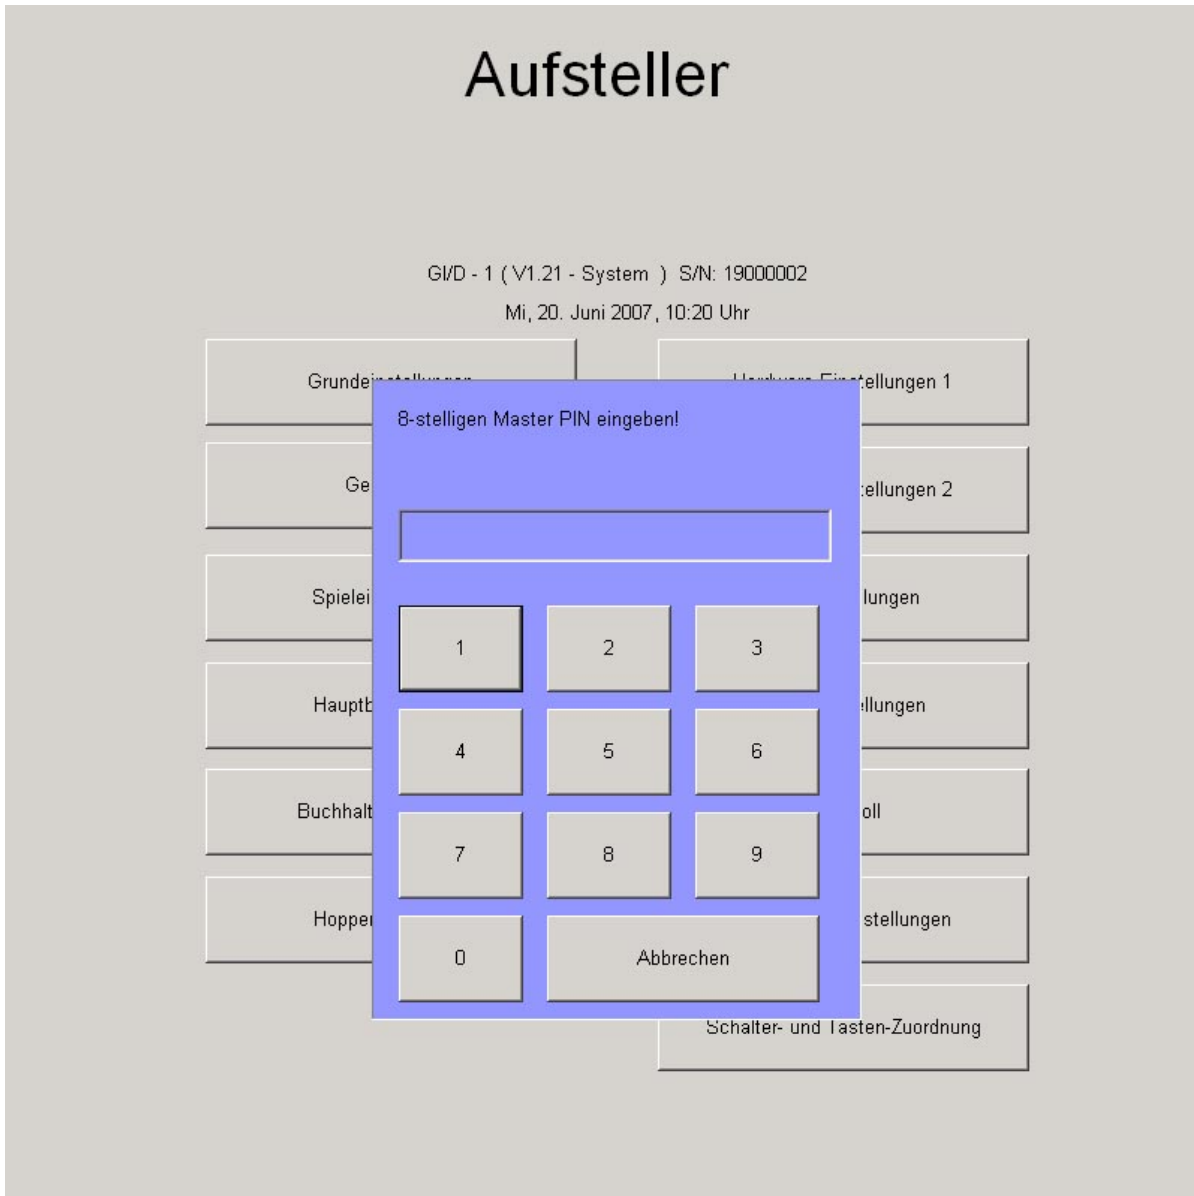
Aufsteller

GI/D - 1 ( V1.21 - System ) S/N: 19000002

Mi, 20. Juni 2007, 10:20 Uhr

Grunde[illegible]

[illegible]ellungen 1

Ge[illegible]

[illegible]ellungen 2

Spielei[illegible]

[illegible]lungen

Hauptb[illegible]

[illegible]llungen

Buchhalt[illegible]

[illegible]oll

Hopper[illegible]

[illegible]stellungen

Schalter- und Tasten-Zuordnung

8-stelligen Master PIN eingeben!

1
2
3
4
5
6
7
8
9
0
Abbrechen